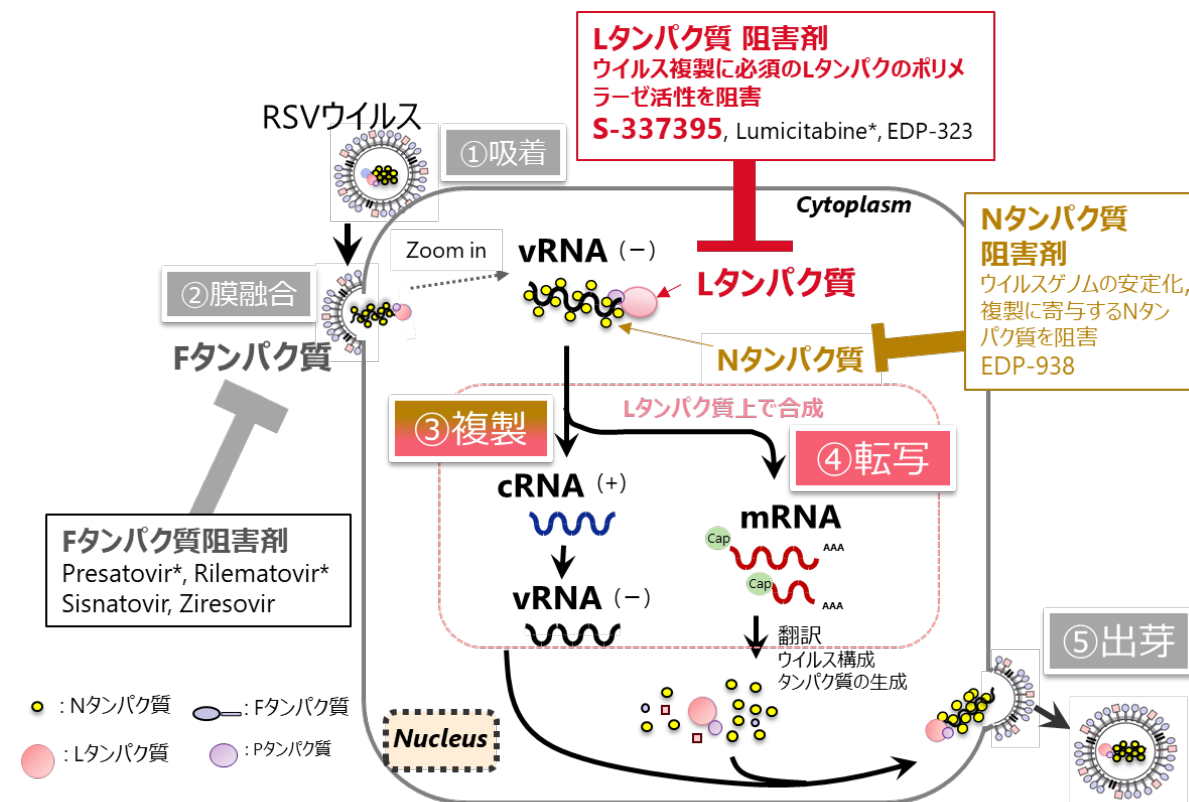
Lタンパク質 阻害剤
ウイルス複製に必須のLタンパクのポリメラーゼ活性を阻害
S-337395, Lumicitabine*, EDP-323

RSVウイルス

①吸着

Cytoplasm

Nタンパク質
阻害剤
ウイルスゲノムの安定化, 複製に寄与するNタンパク質を阻害
EDP-938

Zoom in

vRNA（−）

Lタンパク質

②膜融合

Fタンパク質

Nタンパク質

Lタンパク質上で合成

③複製

④転写

cRNA（+）

mRNA

Cap
AAA
Cap
AAA

Fタンパク質阻害剤
Presatovir*, Rilematovir*
Sisnatovir, Ziresovir

vRNA（−）

翻訳
ウイルス構成
タンパク質の生成

⑤出芽

: Nタンパク質
: Fタンパク質
: Lタンパク質
: Pタンパク質

Nucleus